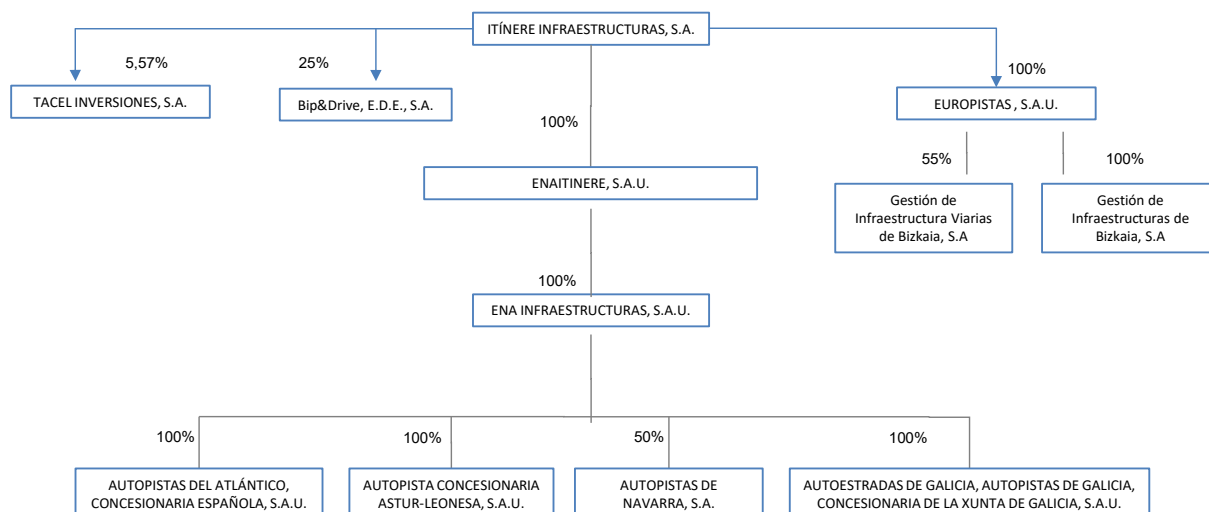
ITÍNERE INFRAESTRUCTURAS, S.A.

5,57%

TACEL INVERSIONES, S.A.

25%

Bip&Drive, E.D.E., S.A.

100%

EUROPISTAS , S.A.U.

55%

Gestión de Infraestructura Viarias de Bizkaia, S.A

100%

Gestión de Infraestructuras de Bizkaia, S.A

100%

ENAITINERE, S.A.U.

100%

ENA INFRAESTRUCTURAS, S.A.U.

100%

AUTOPISTAS DEL ATLÁNTICO, CONCESIONARIA ESPAÑOLA, S.A.U.

100%

AUTOPISTA CONCESIONARIA ASTUR-LEONESA, S.A.U.

50%

AUTOPISTAS DE NAVARRA, S.A.

100%

AUTOESTRADAS DE GALICIA, AUTOPISTAS DE GALICIA, CONCESIONARIA DE LA XUNTA DE GALICIA, S.A.U.